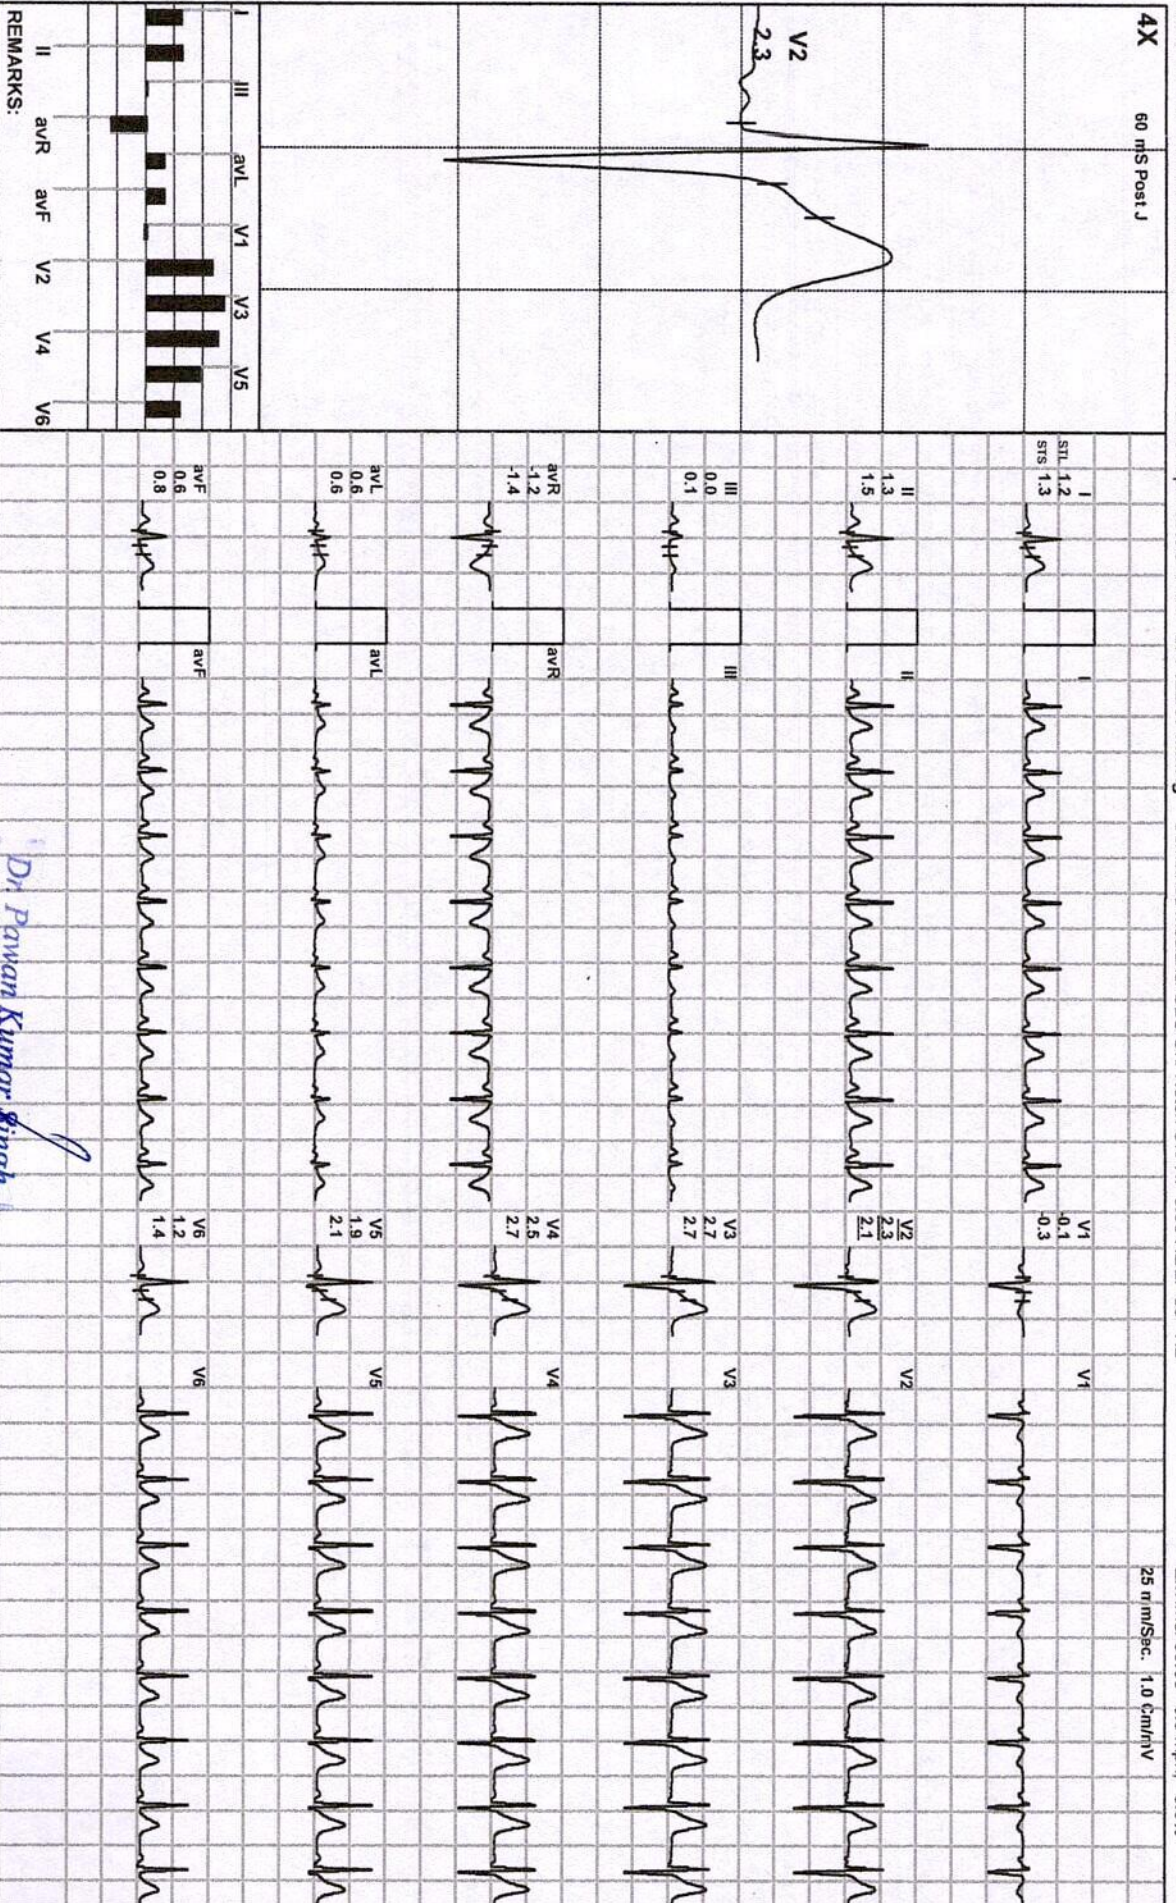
4X 60 mS Post J

V2
2.3

I III avL V1 V3 V5
II avR avF V2 V4 V6
REMARKS:

STL STS
I
1.2
1.3

II
1.3
1.5

III
0.0
0.1

avR
-1.2
-1.4

avL
0.6
0.6

avF
0.6
0.8

I
II
III
avR
avL
avF

V1
-0.1
-0.3

V2
2.3
2.1

V3
2.7
2.7

V4
2.5
2.7

V5
1.9
2.1

V6
1.2
1.4

V1
V2
V3
V4
V5
V6

25 mm/Sec. 1.0 Cm/mV

Dr. Pawan Kumar Singh